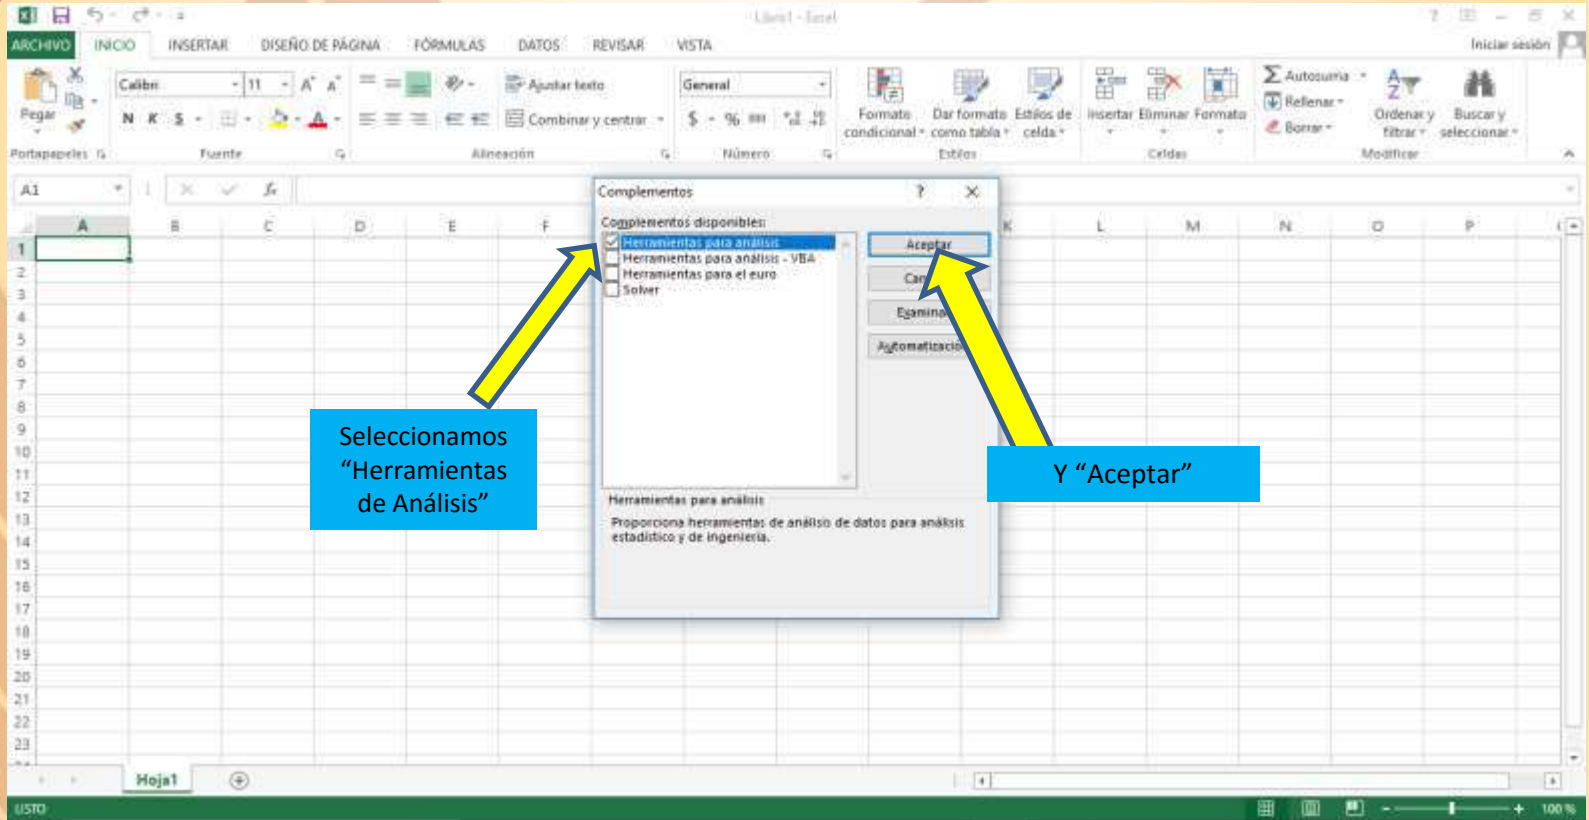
Libro1 - Excel

ARCHIVO INICIO INSERTAR DISEÑO DE PÁGINA FÓRMULAS DATOS REVISAR VISTA Iniciar sesión

Pegar Calibri 11 N K S Ajustar texto Combinar y centrar General $ % Formato condicional Dar formato como tabla Estilos de celda Insertar Eliminar Formato Autosuma Rellenar Borrar Ordenar y filtrar Buscar y seleccionar

Portapapeles Fuente Alineación Número Estilos Celdas Modificar

A1

A B C D E F K L M N O P

1 2 3 4 5 6 7 8 9 10 11 12 13 14 15 16 17 18 19 20 21 22 23

Complementos ? ×

Complementos disponibles:

Herramientas para análisis
Herramientas para análisis - VBA
Herramientas para el euro
Solver

Aceptar
Can
Examina
Automatizació

Herramientas para análisis

Proporciona herramientas de análisis de datos para análisis estadístico y de ingeniería.

Seleccionamos “Herramientas de Análisis”

Y “Aceptar”

Hoja1

LISTO 100 %